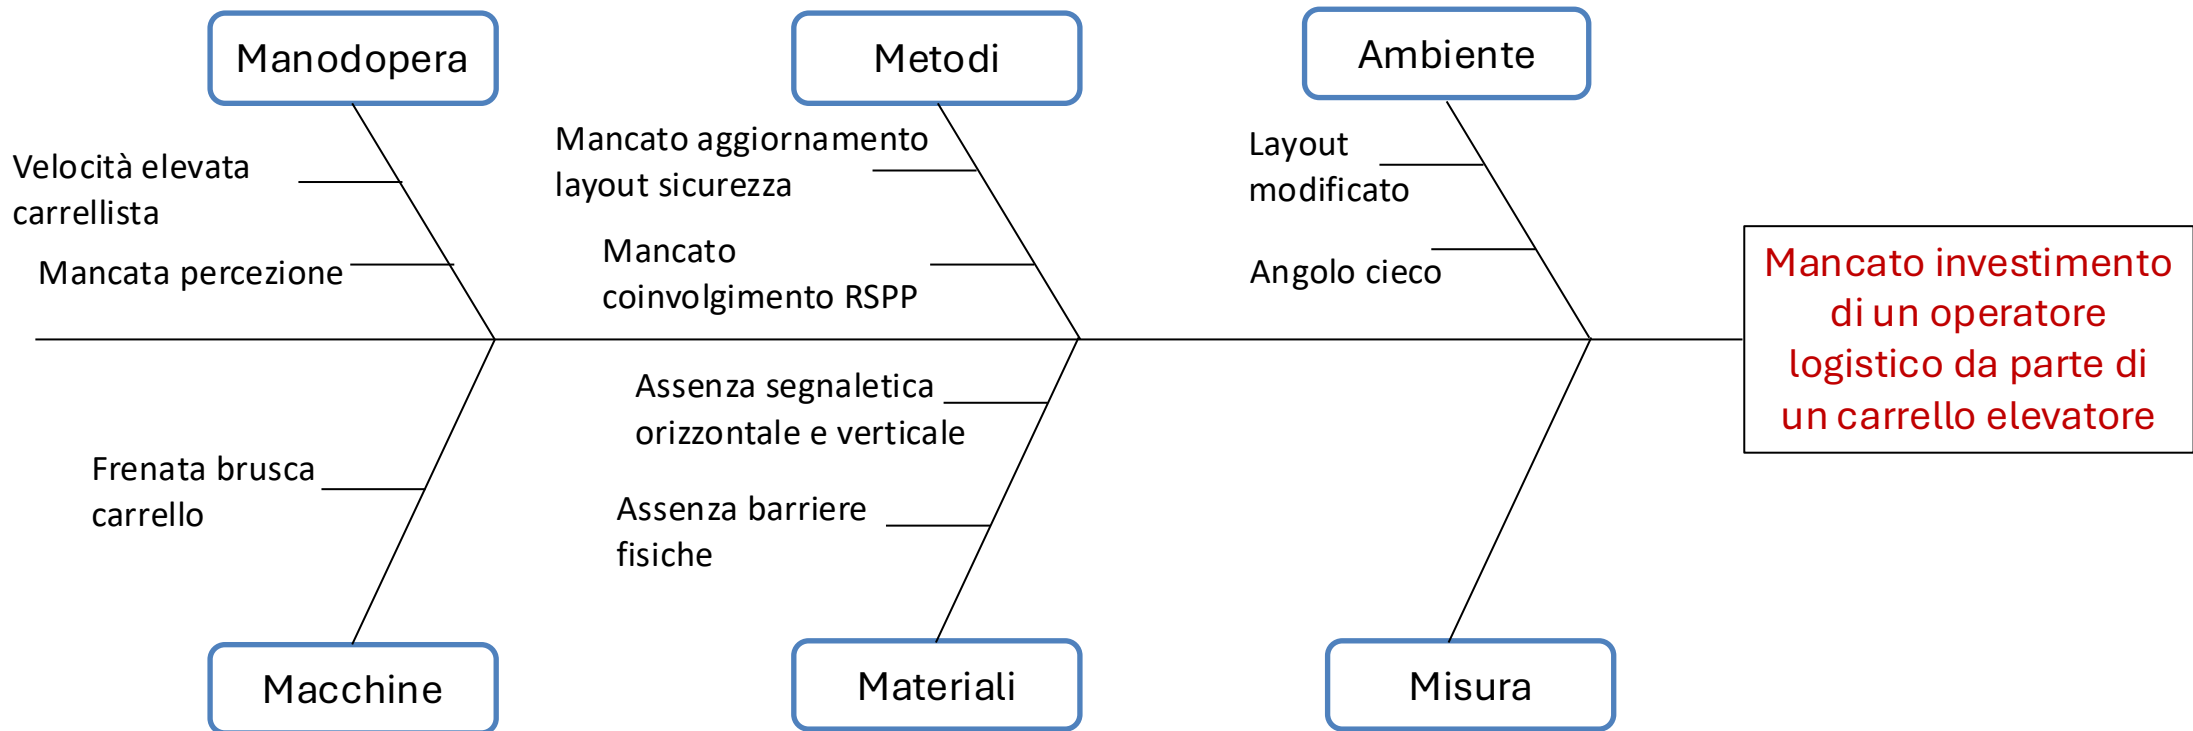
Manodopera

Metodi

Ambiente

Velocità elevata carrellista

Mancata percezione

Mancato aggiornamento layout sicurezza

Mancato coinvolgimento RSPP

Layout modificato

Angolo cieco

Mancato investimento di un operatore logistico da parte di un carrello elevatore

Frenata brusca carrello

Assenza segnaletica orizzontale e verticale

Assenza barriere fisiche

Macchine

Materiali

Misura